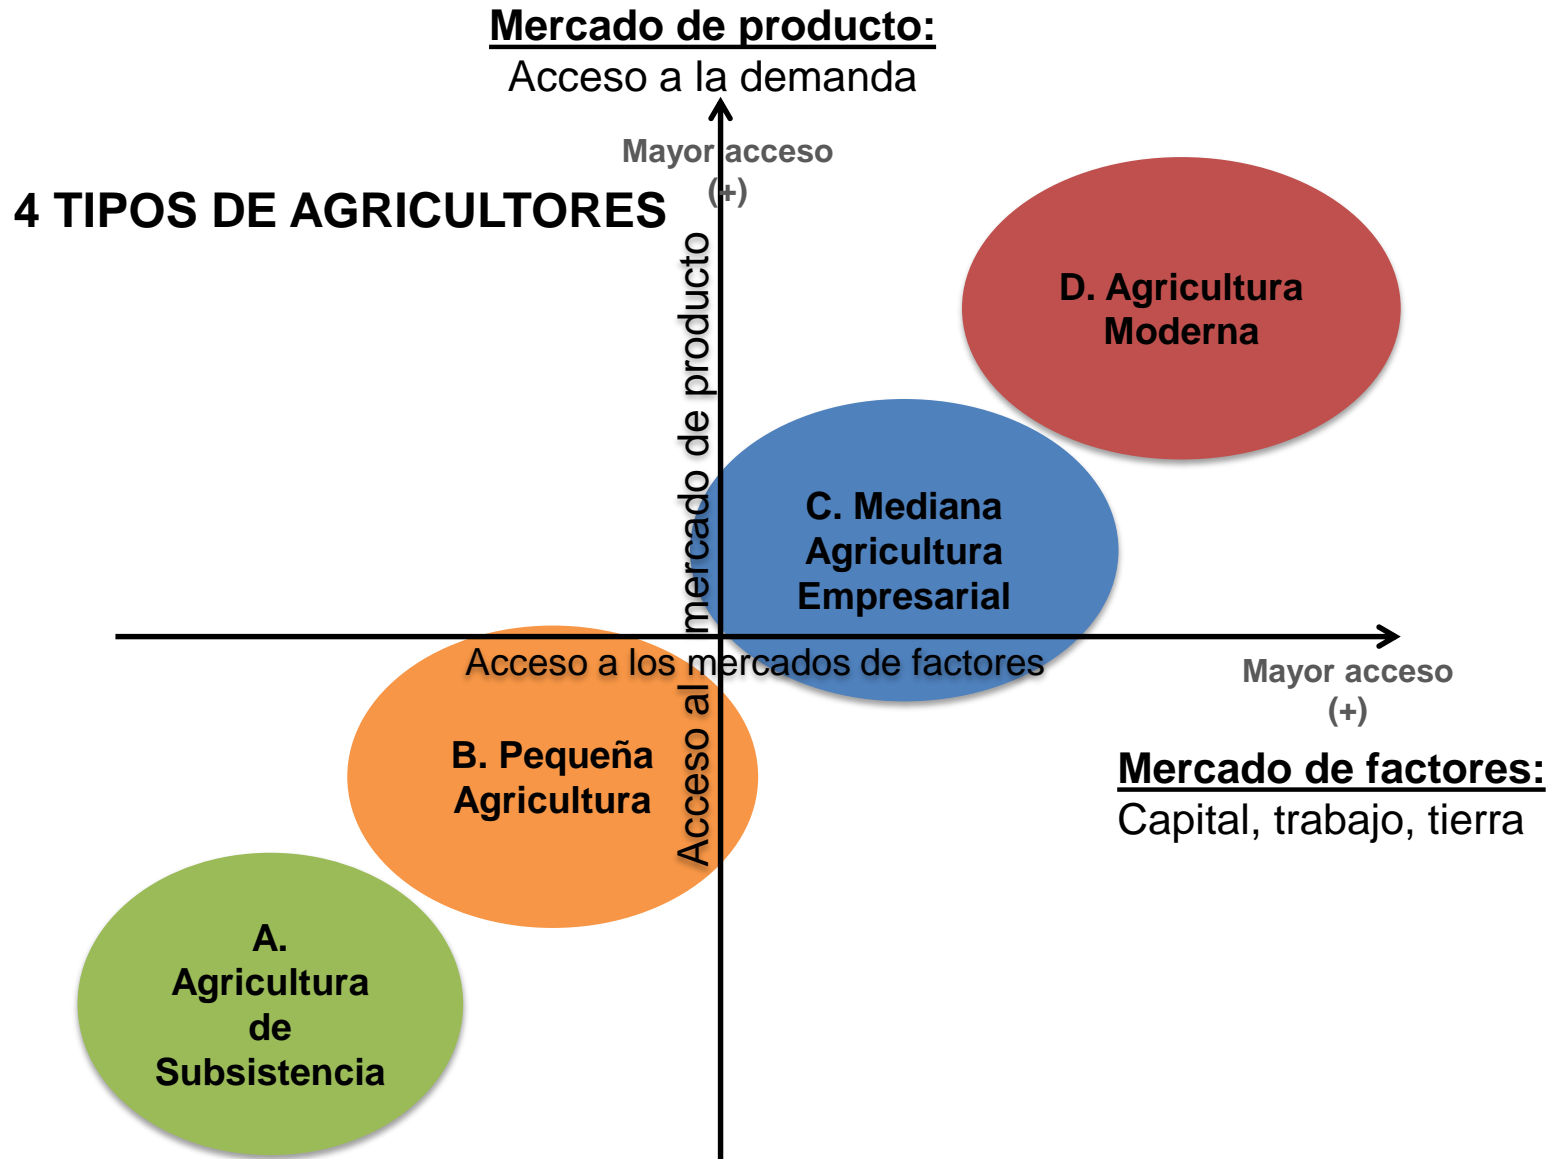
Mercado de producto:
Acceso a la demanda

Mayor acceso
(+)

4 TIPOS DE AGRICULTORES

Acceso al mercado de producto

D. Agricultura Moderna

C. Mediana Agricultura Empresarial

Acceso a los mercados de factores

Mayor acceso
(+)

Mercado de factores:
Capital, trabajo, tierra

B. Pequeña Agricultura

A. Agricultura de Subsistencia